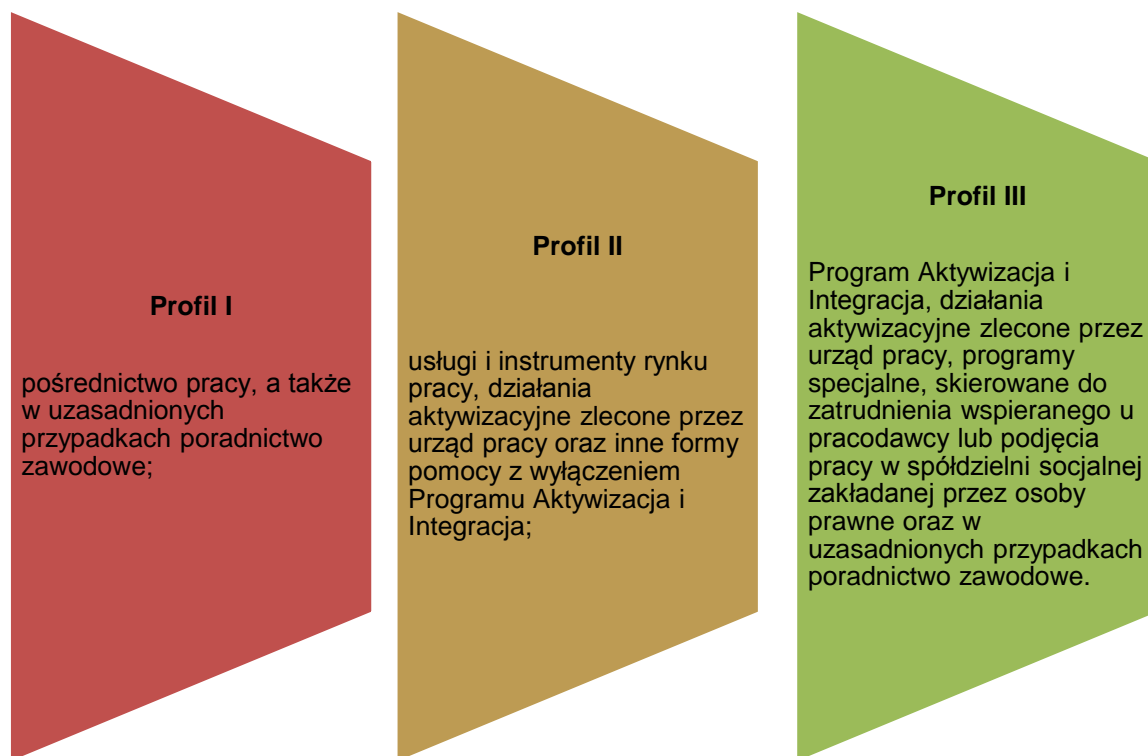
Profil I

pośrednictwo pracy, a także w uzasadnionych przypadkach poradnictwo zawodowe;

Profil II

usługi i instrumenty rynku pracy, działania aktywizacyjne zlecone przez urząd pracy oraz inne formy pomocy z wyłączeniem Programu Aktywizacja i Integracja;

Profil III

Program Aktywizacja i Integracja, działania aktywizacyjne zlecone przez urząd pracy, programy specjalne, skierowane do zatrudnienia wspieranego u pracodawcy lub podjęcia pracy w spółdzielni socjalnej zakładanej przez osoby prawne oraz w uzasadnionych przypadkach poradnictwo zawodowe.